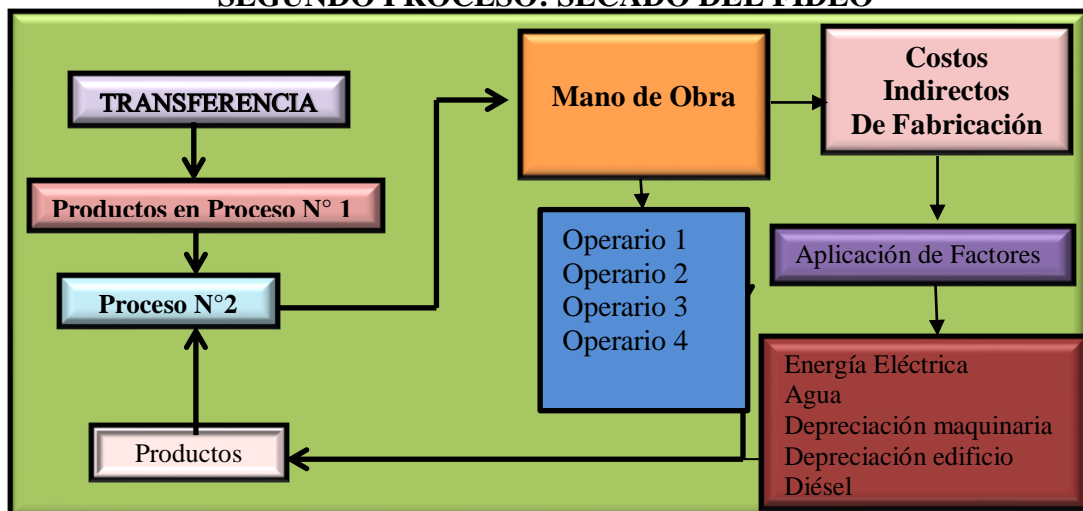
SEGUNDO PROCESO: SECADO DEL FIDEO

TRANSFERENCIA

Productos en Proceso N° 1

Proceso N°2

Productos

Mano de Obra

Operario 1
Operario 2
Operario 3
Operario 4

Costos Indirectos De Fabricación

Aplicación de Factores

Energía Eléctrica
Agua
Depreciación maquinaria
Depreciación edificio
Diésel